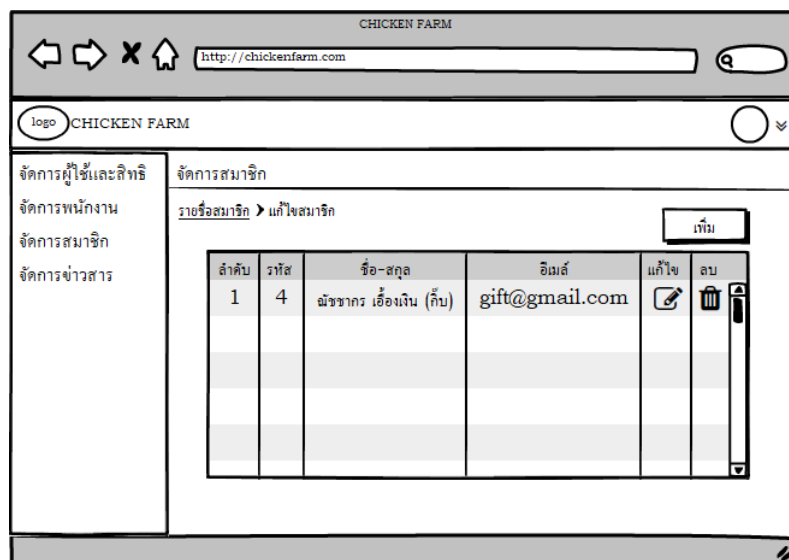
CHICKEN FARM

http://chickenfarm.com

logo CHICKEN FARM

จัดการผู้ใช้และสิทธิ
จัดการพนักงาน
จัดการสมาชิก
จัดการข่าวสาร

จัดการสมาชิก

รายชื่อสมาชิก > แก้ไขสมาชิก

เพิ่ม

| ลำดับ | รหัส | ชื่อ-สกุล | อีเมล์ | แก้ไข | ลบ |
|---|---|---|---|---|---|
| 1 | 4 | ณัชชากร เอื้องเงิน (กิ๊บ) | gift@gmail.com | | |
| | | | | | |
| | | | | | |
| | | | | | |
| | | | | | |